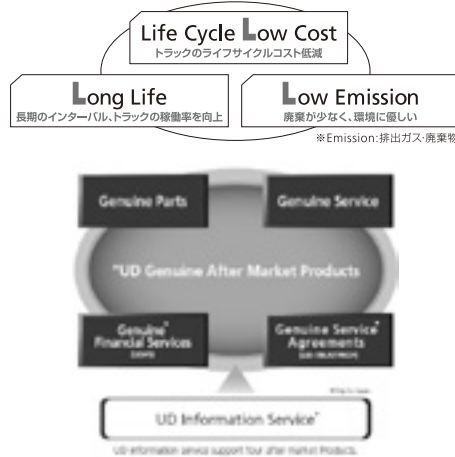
Life Cycle Low Cost
トラックのライフサイクルコスト低減

Long Life
長期のインターバル、トラックの稼働率を向上

Low Emission
廃棄が少なく、環境に優しい

※Emission:排出ガス･廃棄物

Genuine Parts

Genuine Service

"UD Genuine After Market Products

Genuine Financial Services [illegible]

Genuine Service Agreements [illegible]

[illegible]

UD Information Service

UD information service support four after market Products.